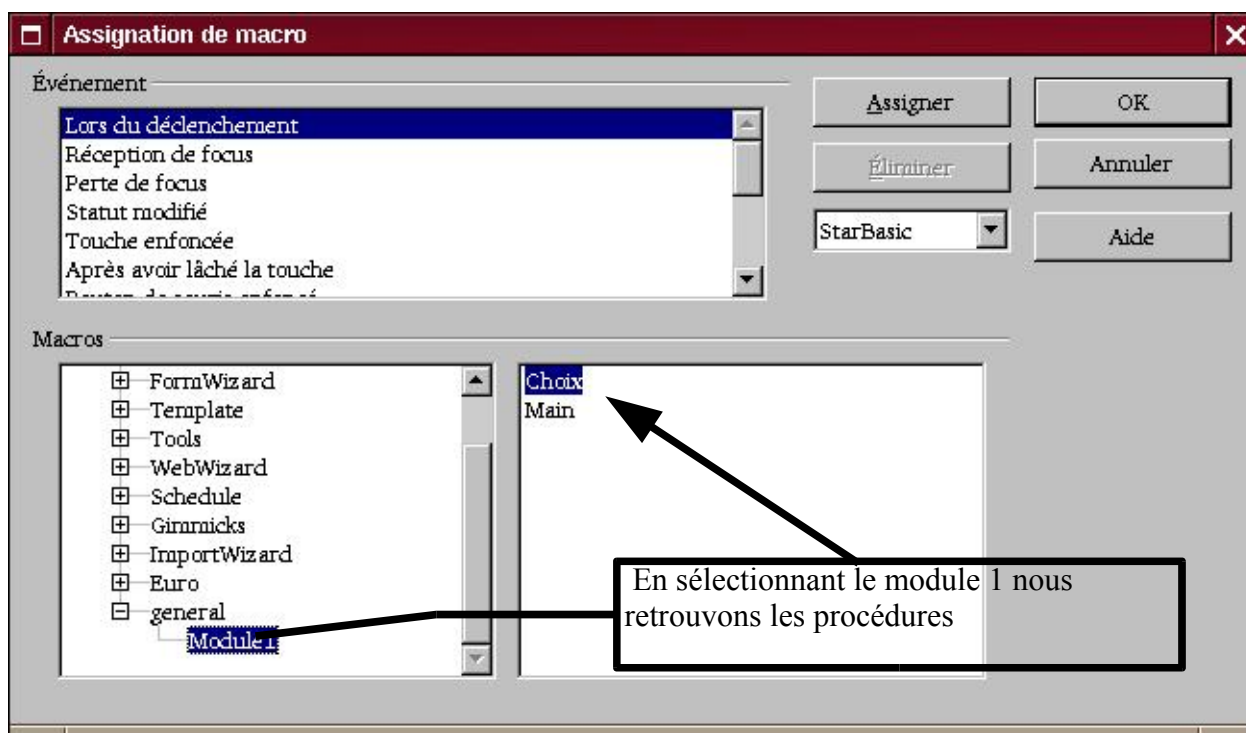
Assignation de macro

Événement

Lors du déclenchement
Réception de focus
Perte de focus
Statut modifié
Touche enfoncée
Après avoir lâché la touche
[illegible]

Assigner

Éliminer

StarBasic

OK

Annuler

Aide

Macros

FormWizard
Template
Tools
WebWizard
Schedule
Gimmicks
ImportWizard
Euro
general
Module1

Choix
Main

En sélectionnant le module 1 nous retrouvons les procédures